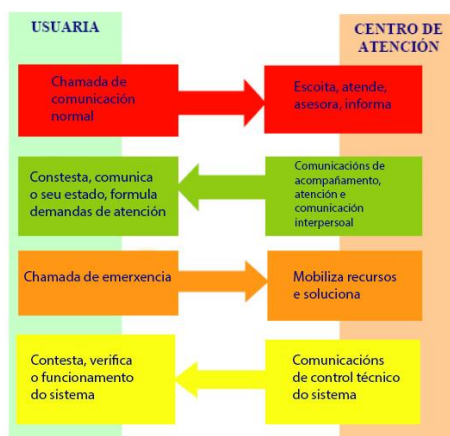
USUARIA

CENTRO DE ATENCIÓN

Chamada de comunicación normal

Escoita, atende, asesora, informa

Constesta, comunica o seu estado, formula demandas de atención

Comunicacións de acompañamento, atención e comunicación interpersoal

Chamada de emerxencia

Mobiliza recursos e soluciona

Contesta, verifica o funcionamento do sistema

Comunicacións de control técnico do sistema